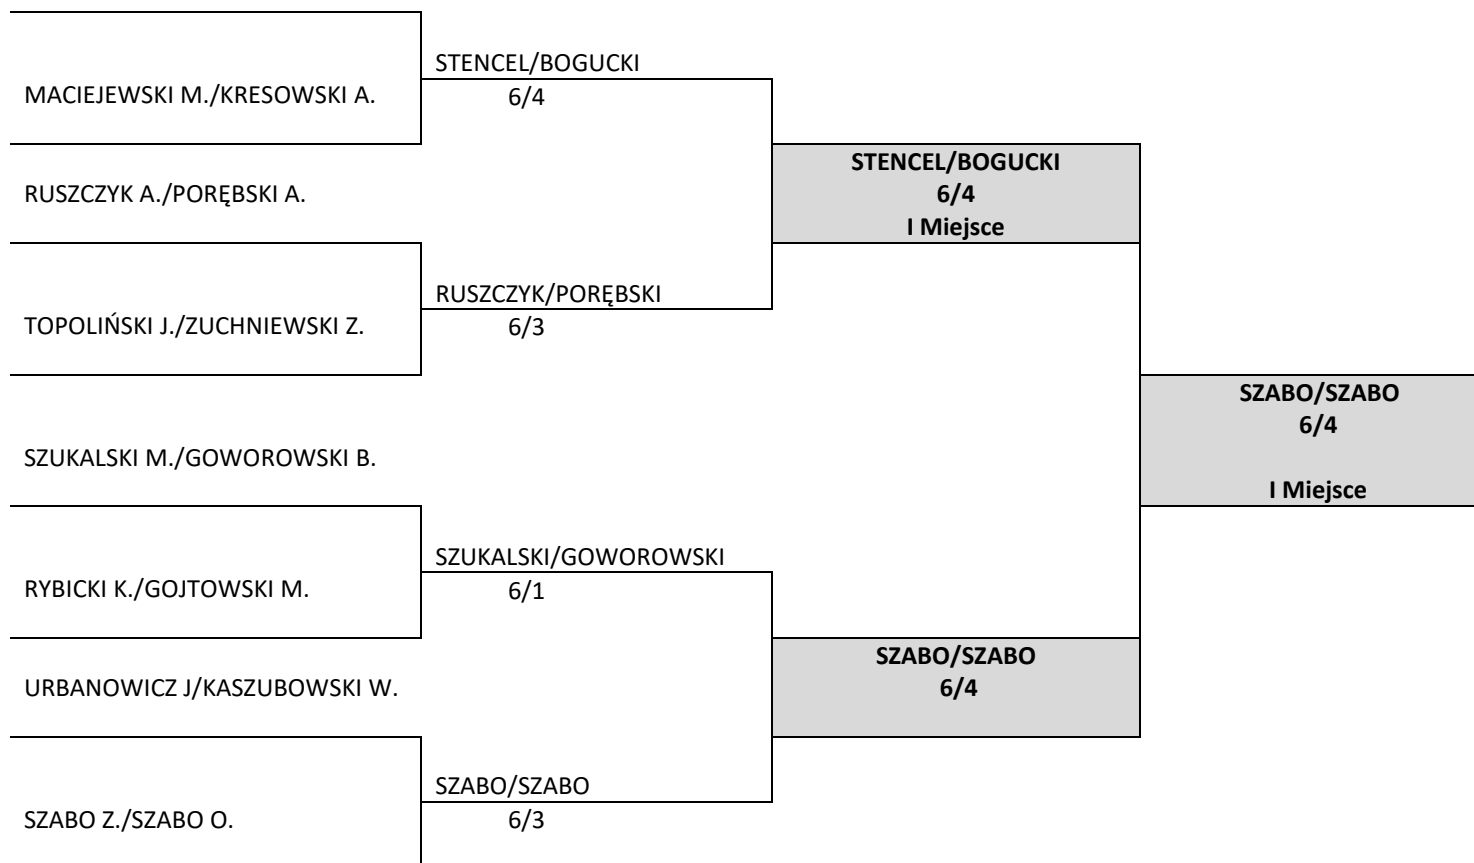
MACIEJEWSKI M./KRESOWSKI A.

STENCEL/BOGUCKI
6/4

RUSZCZYK A./PORĘBSKI A.

STENCEL/BOGUCKI
6/4
I Miejsce

TOPOLIŃSKI J./ZUCHNIEWSKI Z.

RUSZCZYK/PORĘBSKI
6/3

SZABO/SZABO
6/4

I Miejsce

SZUKALSKI M./GOWOROWSKI B.

RYBICKI K./GOJTOWSKI M.

SZUKALSKI/GOWOROWSKI
6/1

URBANOWICZ J/KASZUBOWSKI W.

SZABO/SZABO
6/4

SZABO Z./SZABO O.

SZABO/SZABO
6/3